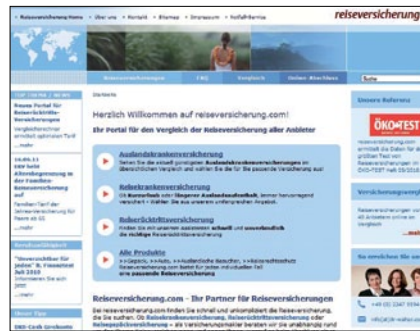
reiseversicherung

Reiseversicherung Home · Über uns · Kontakt · Sitemap · Impressum · Notfallhinweis

Reiseversicherungen | FAQ | Vergleich | Online-Abschluss

Suche

Startseite

Herzlich Willkommen auf reiseversicherung.com!

Ihr Portal für den Vergleich der Reiseversicherung aller Anbieter

Auslandskrankenversicherung

Reisekrankenversicherung

Reiserücktrittsversicherung

Alle Produkte

Reiseversicherung.com - Ihr Partner für Reiseversicherungen

Unsere Referenz

ÖKO-TEST

Versicherungsvergleich

So erreichen Sie uns

Neues Portal für Reiserücktritts-Versicherungen

...mehr

...mehr

...mehr

Unser Tipp